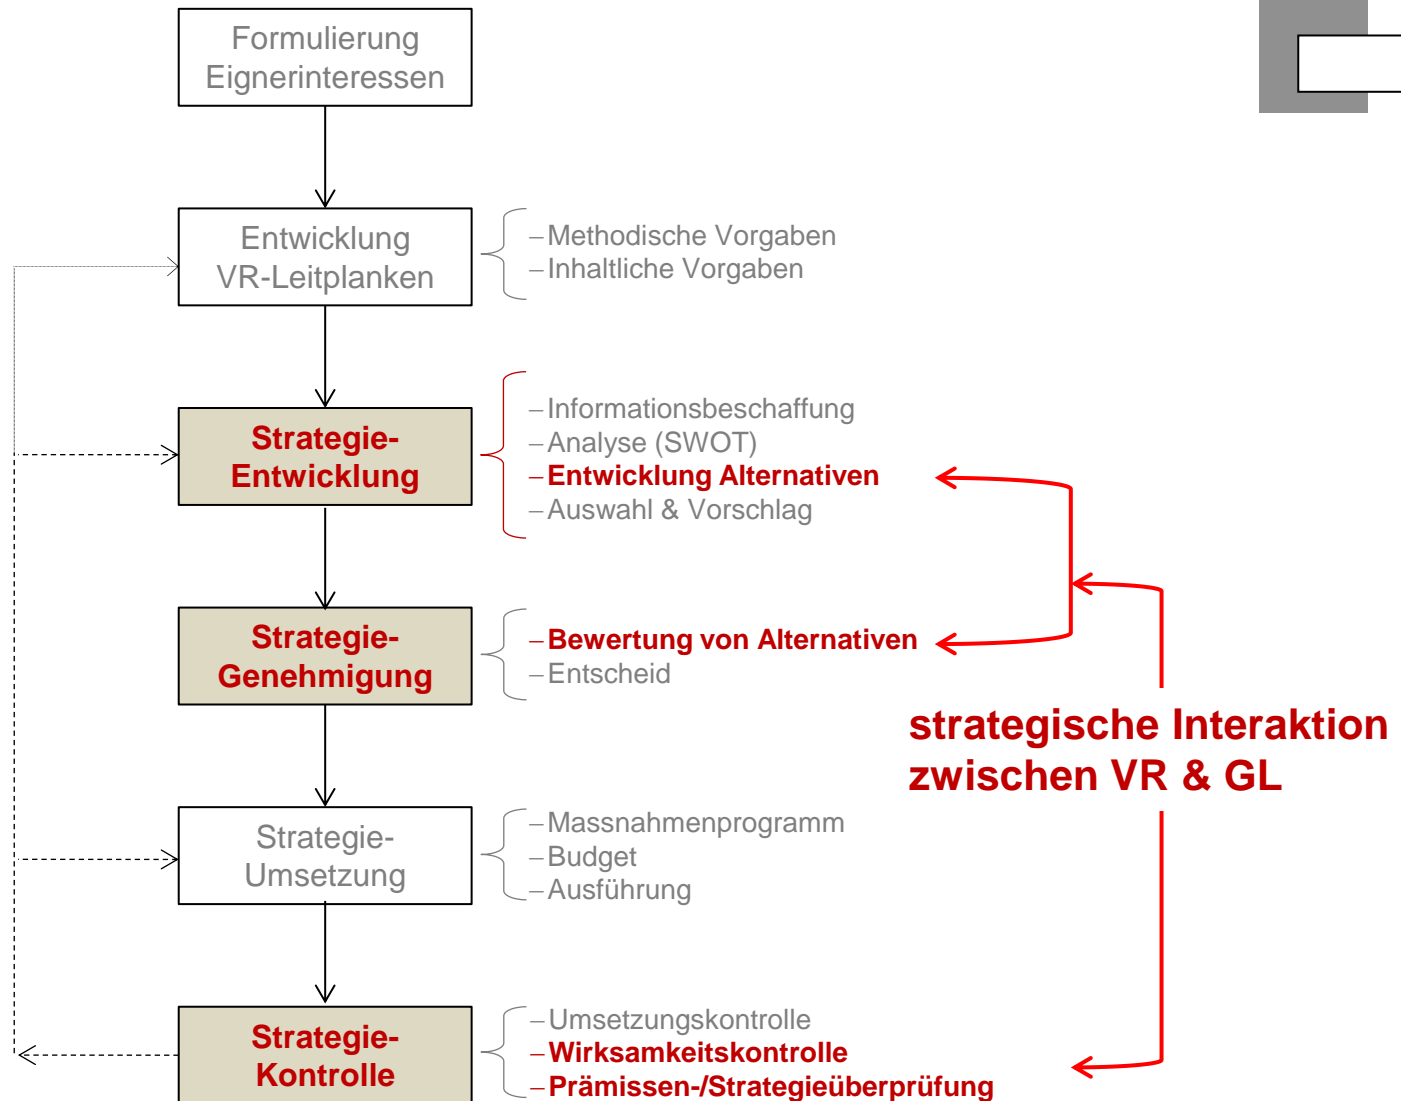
Formulierung Eignerinteressen

Entwicklung VR-Leitplanken

– Methodische Vorgaben
– Inhaltliche Vorgaben

Strategie-Entwicklung

– Informationsbeschaffung
– Analyse (SWOT)
– Entwicklung Alternativen
– Auswahl & Vorschlag

Strategie-Genehmigung

– Bewertung von Alternativen
– Entscheid

strategische Interaktion zwischen VR & GL

Strategie-Umsetzung

– Massnahmenprogramm
– Budget
– Ausführung

Strategie-Kontrolle

– Umsetzungskontrolle
– Wirksamkeitskontrolle
– Prämissen-/Strategieüberprüfung